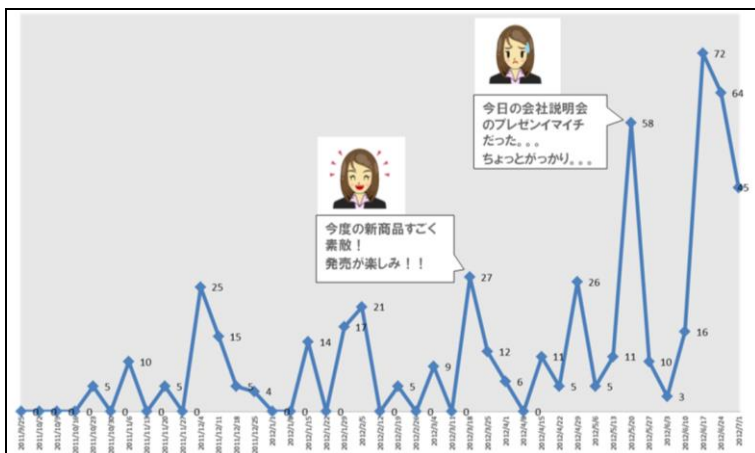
今日の会社説明会のプレゼンイマイチだった。。。ちょっとがっかり。。。

今度の新商品すごく素敵！発売が楽しみ！！

0 0 0 0 0 5 0 10 0 5 0 25 15 5 4 0 0 14 0 17 21 0 5 0 9 0 27 12 6 0 11 5 26 5 11 58 10 3 16 72 64 45

2011/9/25 2011/10/2 2011/10/9 2011/10/16 2011/10/23 2011/10/30 2011/11/6 2011/11/13 2011/11/20 2011/11/27 2011/12/4 2011/12/11 2011/12/18 2011/12/25 2012/1/1 2012/1/8 2012/1/15 2012/1/22 2012/1/29 2012/2/5 2012/2/12 2012/2/19 2012/2/26 2012/3/4 2012/3/11 2012/3/18 2012/3/25 2012/4/1 2012/4/8 2012/4/15 2012/4/22 2012/4/29 2012/5/6 2012/5/13 2012/5/20 2012/5/27 2012/6/3 2012/6/10 2012/6/17 2012/6/24 2012/7/1